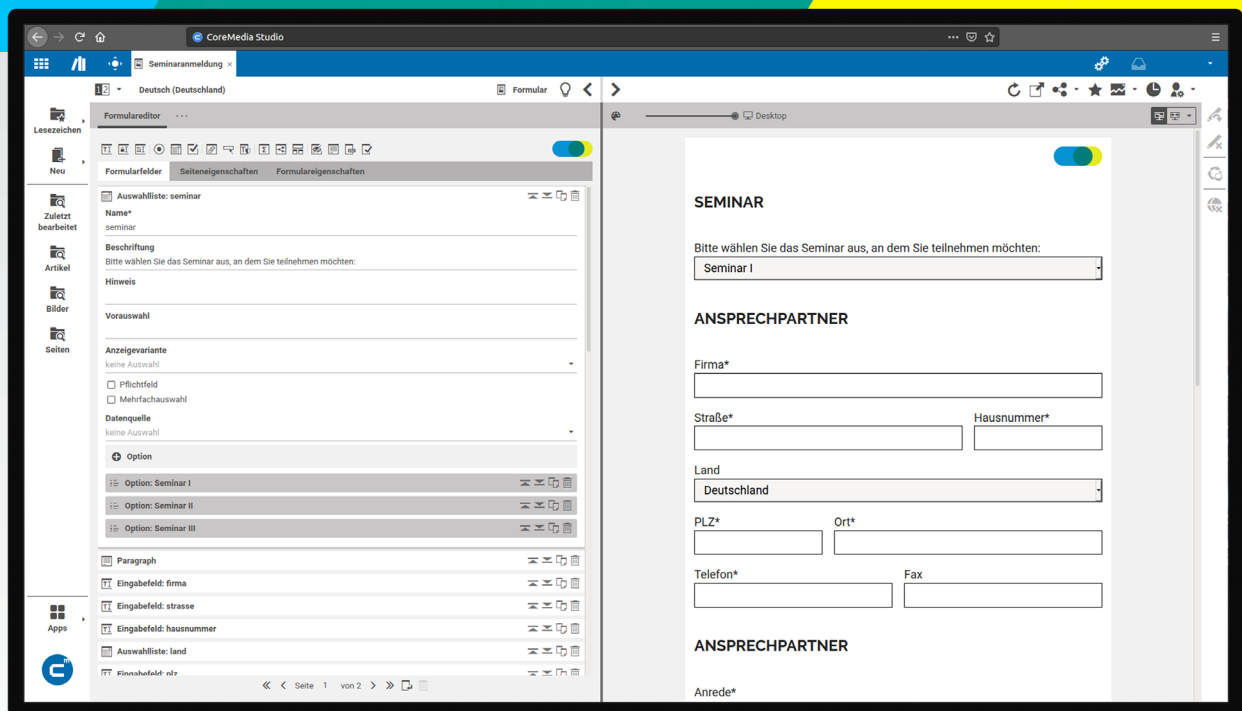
CoreMedia Studio

Seminaranmeldung ×

1|2 Deutsch (Deutschland) Formular

Lesezeichen
Neu
Zuletzt bearbeitet
Artikel
Bilder
Seiten
Apps

Formulareditor ···

Formularfelder Seiteneigenschaften Formulareigenschaften

Auswahlliste: seminar
Name*
seminar
Beschriftung
Bitte wählen Sie das Seminar aus, an dem Sie teilnehmen möchten:
Hinweis
Vorauswahl
Anzeigevariante
keine Auswahl
Pflichtfeld
Mehrfachauswahl
Datenquelle
keine Auswahl
Option
Option: Seminar I
Option: Seminar II
Option: Seminar III
Paragraph
Eingabefeld: firma
Eingabefeld: strasse
Eingabefeld: hausnummer
Auswahlliste: land
Eingabefeld: plz

Seite 1 von 2

Desktop

SEMINAR

Bitte wählen Sie das Seminar aus, an dem Sie teilnehmen möchten:
Seminar I

ANSPRECHPARTNER

Firma*
Straße*
Hausnummer*
Land
Deutschland
PLZ*
Ort*
Telefon*
Fax

ANSPRECHPARTNER

Anrede*